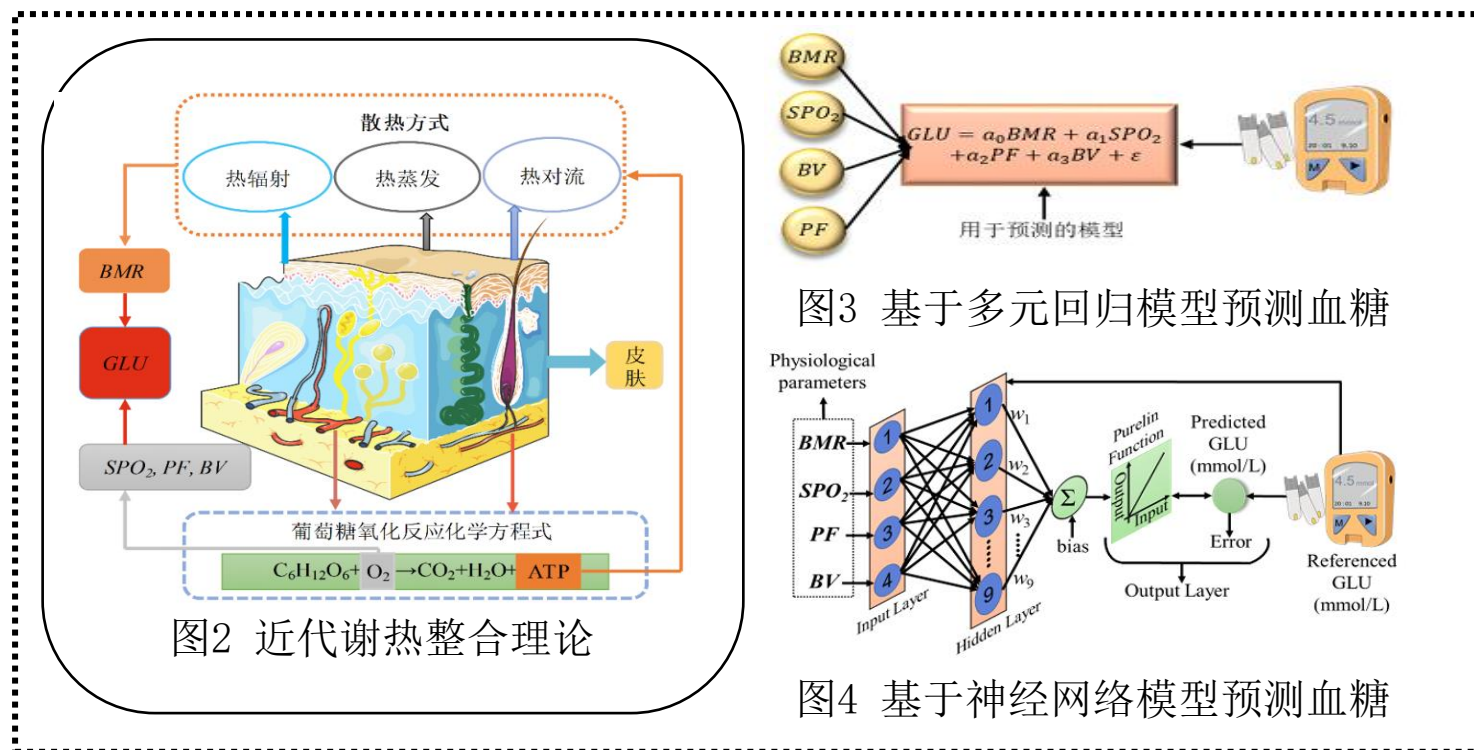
散热方式

热辐射

热蒸发

热对流

BMR

GLU

皮肤

$SPO_2$, PF, BV

葡萄糖氧化反应化学方程式

$C_6H_{12}O_6$+ $O_2$ →$CO_2$+$H_2O$+ ATP

图2 近代谢热整合理论

BMR

$SPO_2$

BV

PF

$GLU = a_0BMR + a_1SPO_2 + a_2PF + a_3BV + \varepsilon$

用于预测的模型

4.5

M

图3 基于多元回归模型预测血糖

Physiological parameters

BMR

$SPO_2$

PF

BV

1
2
3
4

Input Layer

1
2
3
9

$w_1$
$w_2$
$w_3$
$w_9$

Hidden Layer

Σ

bias

Purelin Function

Output

Input

Predicted GLU (mmol/L)

Error

Output Layer

4.5

M

Referenced GLU (mmol/L)

图4 基于神经网络模型预测血糖